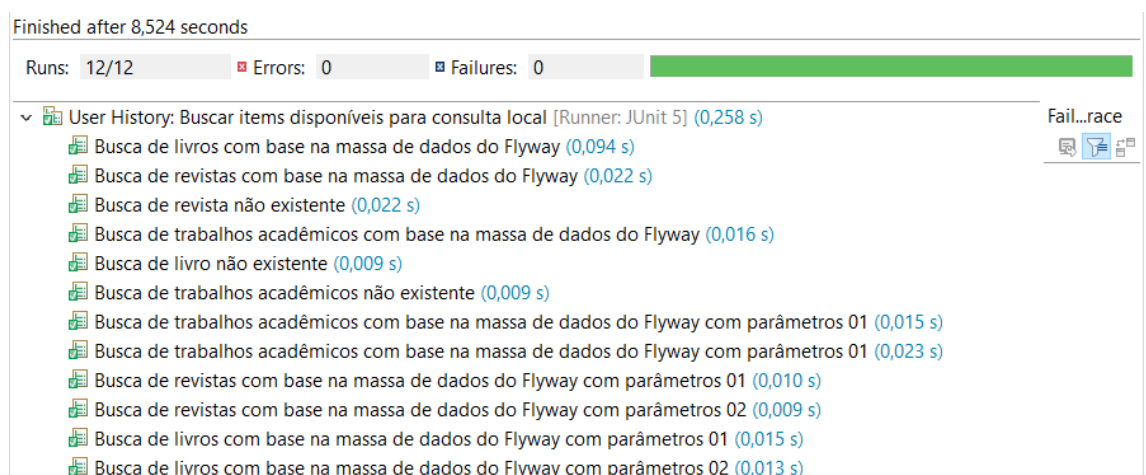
Finished after 8,524 seconds

Runs: 12/12 Errors: 0 Failures: 0

User History: Buscar items disponíveis para consulta local [Runner: JUnit 5] (0,258 s)

Fail...race

Busca de livros com base na massa de dados do Flyway (0,094 s)
Busca de revistas com base na massa de dados do Flyway (0,022 s)
Busca de revista não existente (0,022 s)
Busca de trabalhos acadêmicos com base na massa de dados do Flyway (0,016 s)
Busca de livro não existente (0,009 s)
Busca de trabalhos acadêmicos não existente (0,009 s)
Busca de trabalhos acadêmicos com base na massa de dados do Flyway com parâmetros 01 (0,015 s)
Busca de trabalhos acadêmicos com base na massa de dados do Flyway com parâmetros 01 (0,023 s)
Busca de revistas com base na massa de dados do Flyway com parâmetros 01 (0,010 s)
Busca de revistas com base na massa de dados do Flyway com parâmetros 02 (0,009 s)
Busca de livros com base na massa de dados do Flyway com parâmetros 01 (0,015 s)
Busca de livros com base na massa de dados do Flyway com parâmetros 02 (0,013 s)